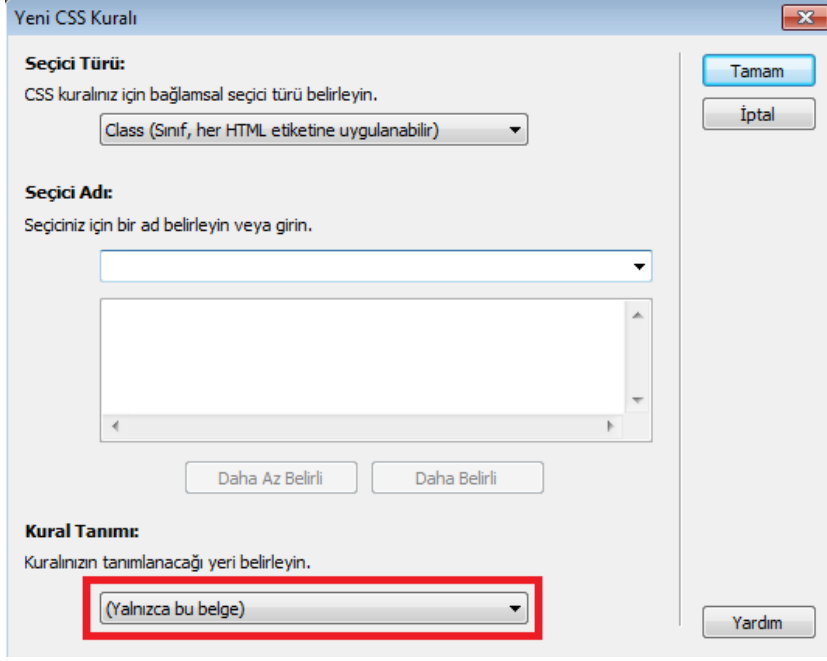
Yeni CSS Kuralı

Seçici Türü:

CSS kuralınız için bağlamsal seçici türü belirleyin.

Class (Sınıf, her HTML etiketine uygulanabilir)

Seçici Adı:

Seçiciniz için bir ad belirleyin veya girin.

Daha Az Belirli

Daha Belirli

Kural Tanımı:

Kuralınızın tanımlanacağı yeri belirleyin.

(Yalnızca bu belge)

Tamam

İptal

Yardım